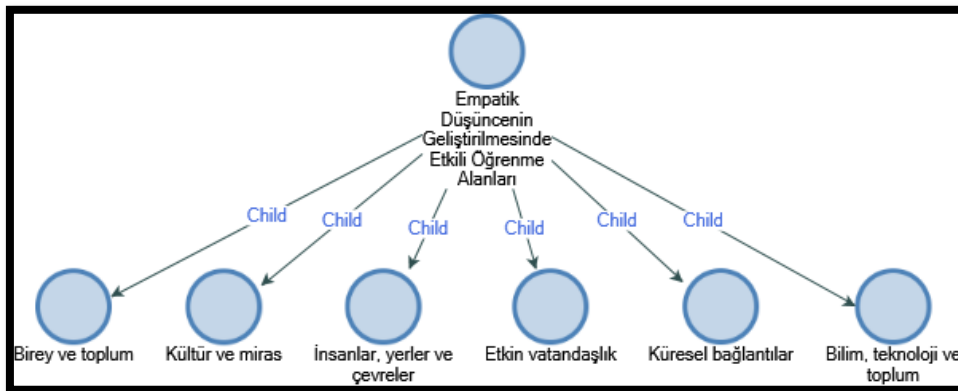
Empatik Düşüncenin Geliştirilmesinde Etkili Öğrenme Alanları

Child
Child
Child
Child
Child
Child

Birey ve toplum

Kültür ve miras

İnsanlar, yerler ve çevreler

Etkin vatandaşlık

Küresel bağlantılar

Bilim, teknoloji ve toplum